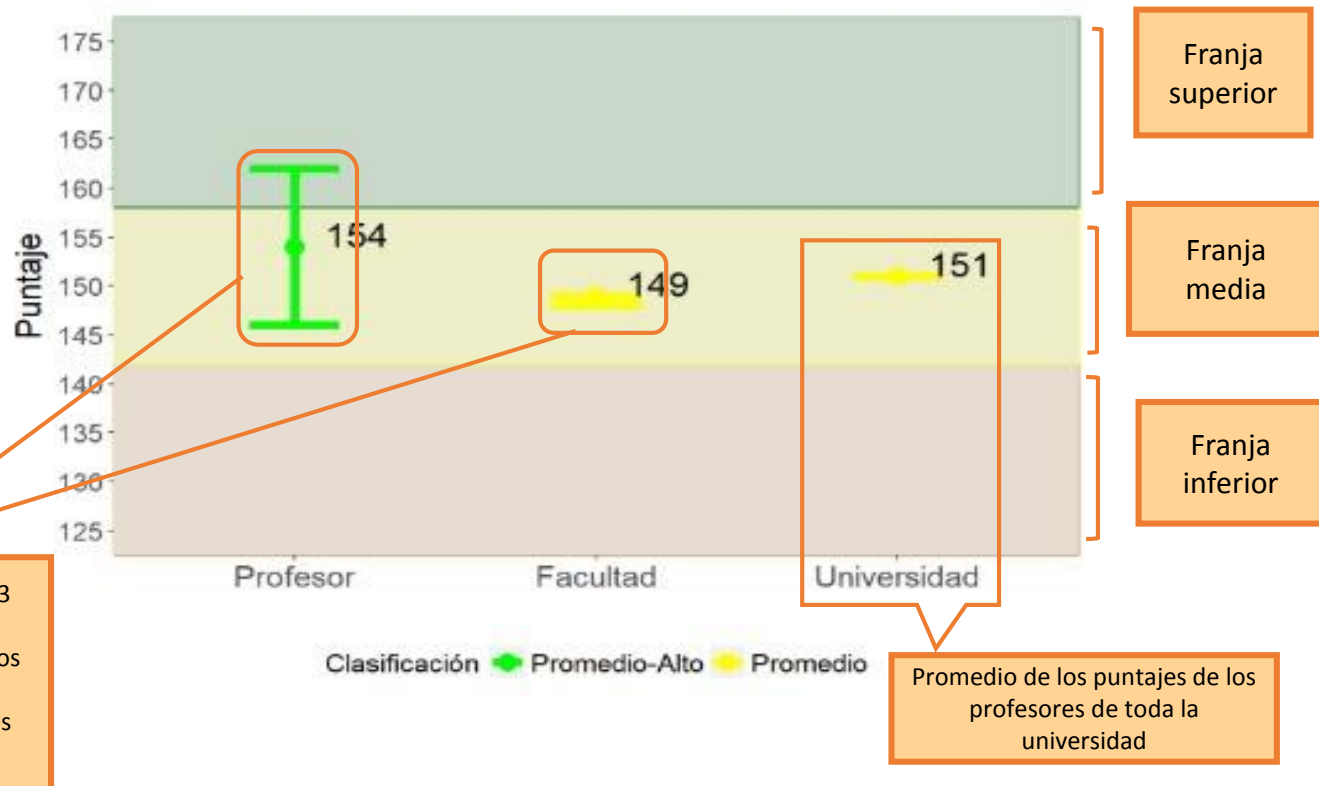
175
170
165
160
155
150
145
140
135
130
125

Puntaje

154
149
151

Profesor
Facultad
Universidad

Clasificación Promedio-Alto Promedio

Franja superior

Franja media

Franja inferior

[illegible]3
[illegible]os
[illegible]s

Promedio de los puntajes de los profesores de toda la universidad